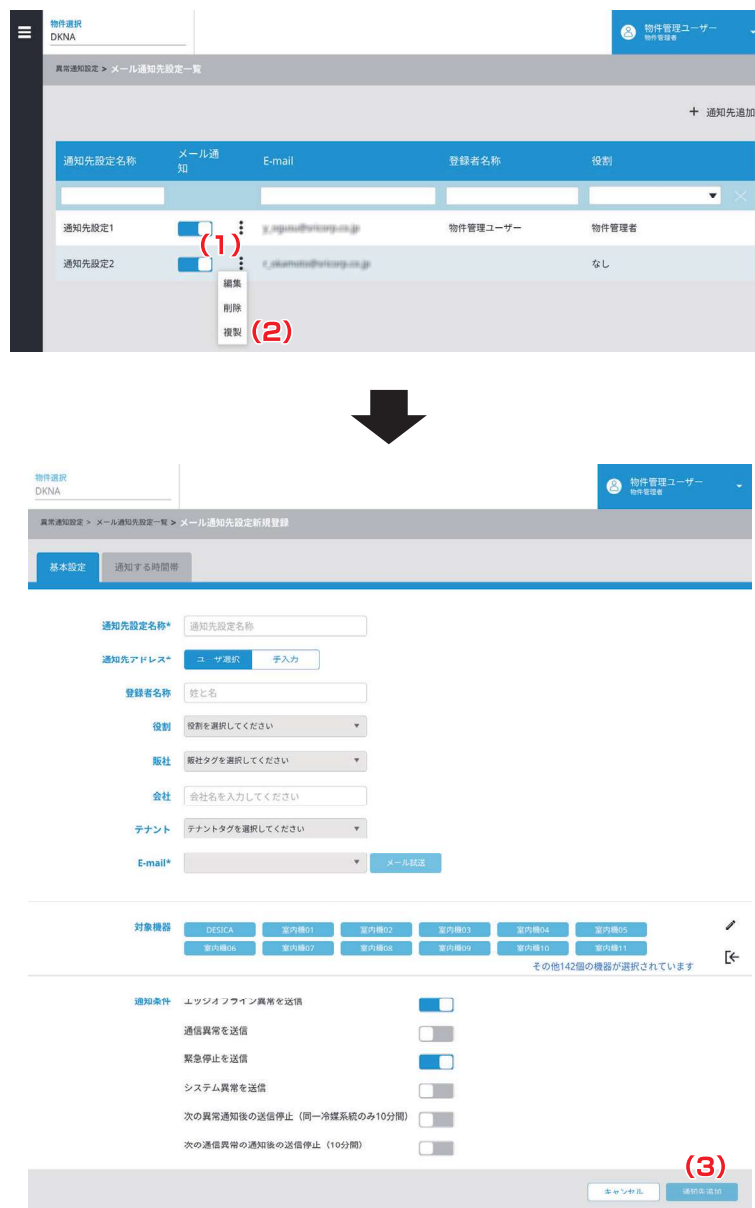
物件選択
DKNA

物件管理ユーザー
物件管理者

異常通知設定 > メール通知先設定一覧

+ 通知先追加

| 通知先設定名称 | メール通知 | E-mail | 登録者名称 | 役割 |
|---|---|---|---|---|
| 通知先設定1 | | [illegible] | 物件管理ユーザー | 物件管理者 |
| 通知先設定2 | | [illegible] | | なし |

(1)
編集
削除
複製 (2)

物件選択
DKNA

物件管理ユーザー
物件管理者

異常通知設定 > メール通知先設定一覧 > メール通知先設定新規登録

基本設定
通知する時間帯

通知先設定名称* 通知先設定名称
通知先アドレス* ユーザ選択 手入力
登録者名称 姓と名
役割 役割を選択してください
販社 販社タグを選択してください
会社 会社名を入力してください
テナント テナントタグを選択してください
E-mail* メール試送

対象機器 DESICA 室内機01 室内機02 室内機03 室内機04 室内機05 室内機06 室内機07 室内機08 室内機09 室内機10 室内機11
その他142個の機器が選択されています

通知条件 エッジオフライン異常を送信
通信異常を送信
緊急停止を送信
システム異常を送信
次の異常通知後の送信停止（同一冷媒系統のみ10分間）
次の通信異常の通知後の送信停止（10分間）

(3)
キャンセル 通知先追加